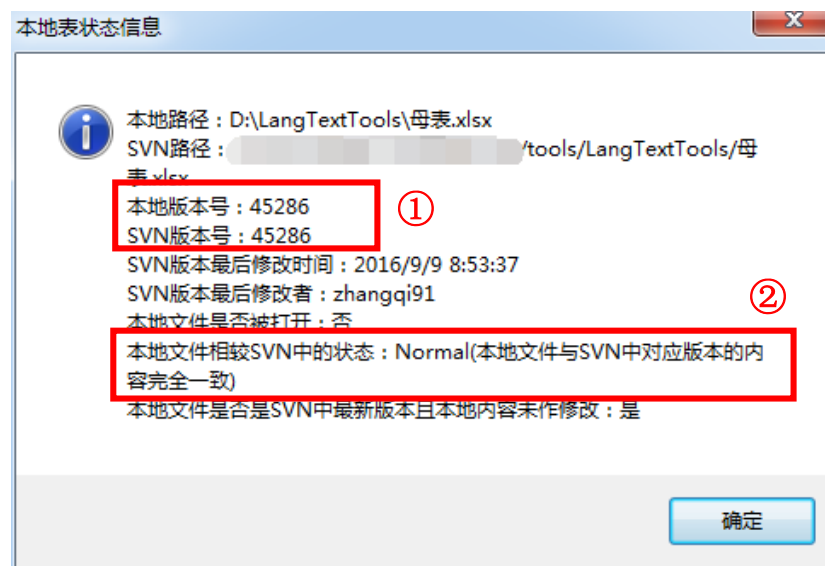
本地表状态信息

本地路径：D:\LangTextTools\母表.xlsx
SVN路径：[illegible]/tools/LangTextTools/母表.xlsx
本地版本号：45286
SVN版本号：45286
SVN版本最后修改时间：2016/9/9 8:53:37
SVN版本最后修改者：zhangqi91
本地文件是否被打开：否
本地文件相较SVN中的状态：Normal(本地文件与SVN中对应版本的内容完全一致)
本地文件是否是SVN中最新版本且本地内容未作修改：是

①
②

确定